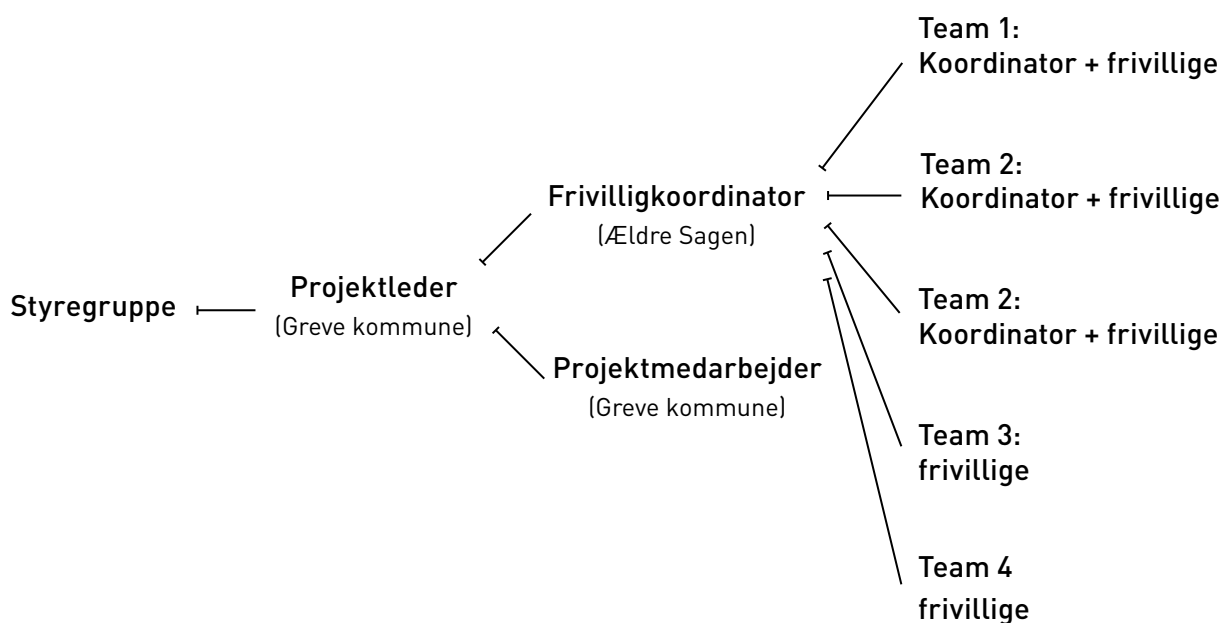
Styregruppe

Projektleder
(Greve kommune)

Frivilligkoordinator
(Ældre Sagen)

Projektmedarbejder
(Greve kommune)

Team 1:
Koordinator + frivillige

Team 2:
Koordinator + frivillige

Team 2:
Koordinator + frivillige

Team 3:
frivillige

Team 4
frivillige